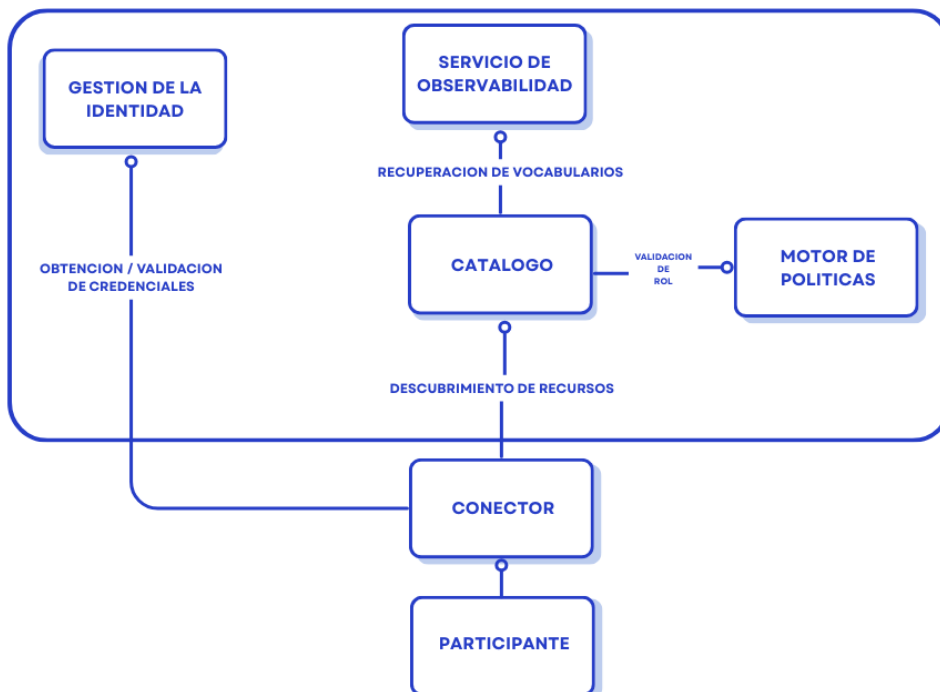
SERVICIO DE OBSERVABILIDAD

GESTION DE LA IDENTIDAD

RECUPERACION DE VOCABULARIOS

OBTENCION / VALIDACION DE CREDENCIALES

CATALOGO

VALIDACION DE ROL

MOTOR DE POLITICAS

DESCUBRIMIENTO DE RECURSOS

CONECTOR

PARTICIPANTE